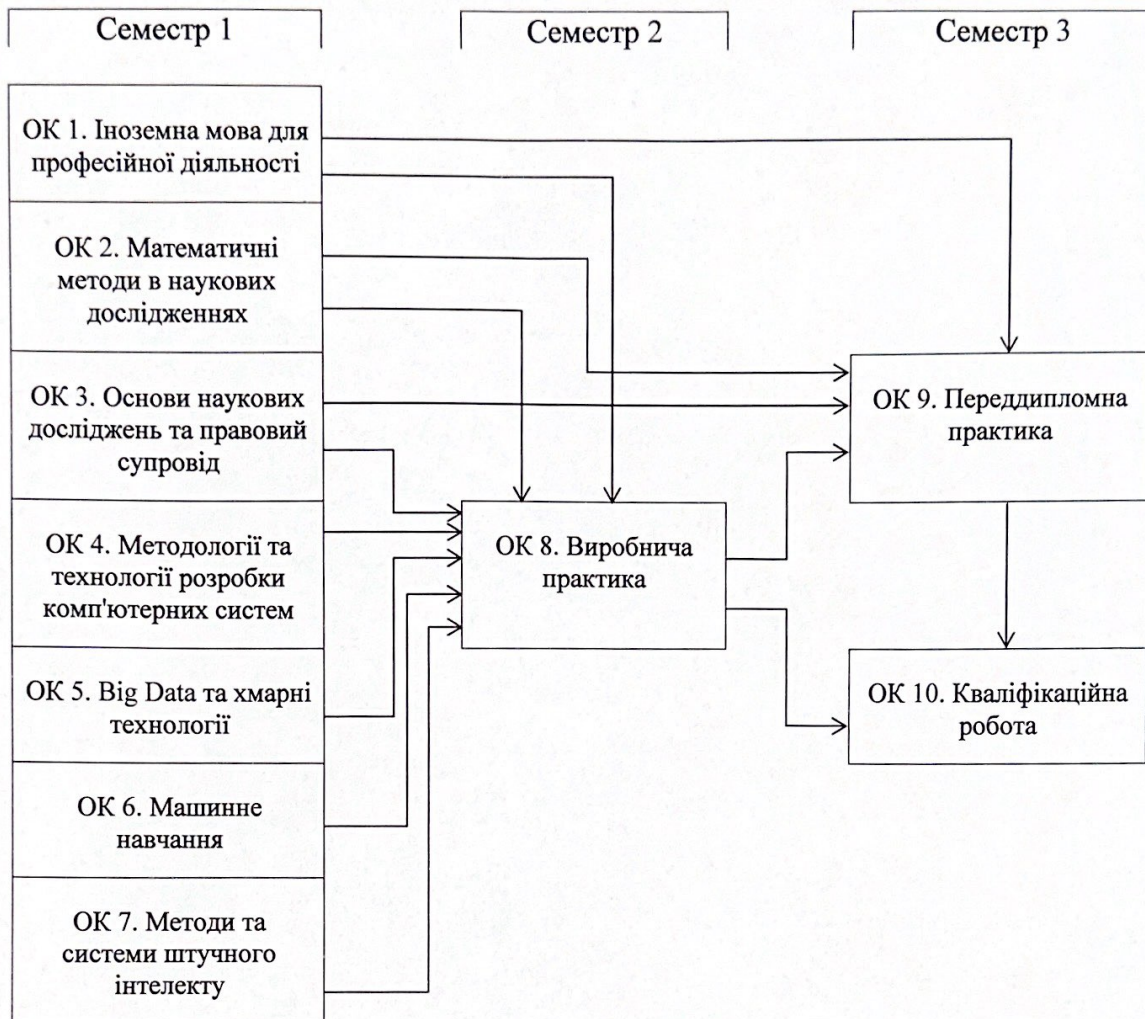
Семестр 1

Семестр 2

Семестр 3

ОК 1. Іноземна мова для професійної діяльності

ОК 2. Математичні методи в наукових дослідженнях

ОК 3. Основи наукових досліджень та правовий супровід

ОК 4. Методології та технології розробки комп'ютерних систем

ОК 5. Big Data та хмарні технології

ОК 6. Машинне навчання

ОК 7. Методи та системи штучного інтелекту

ОК 8. Виробнича практика

ОК 9. Переддипломна практика

ОК 10. Кваліфікаційна робота